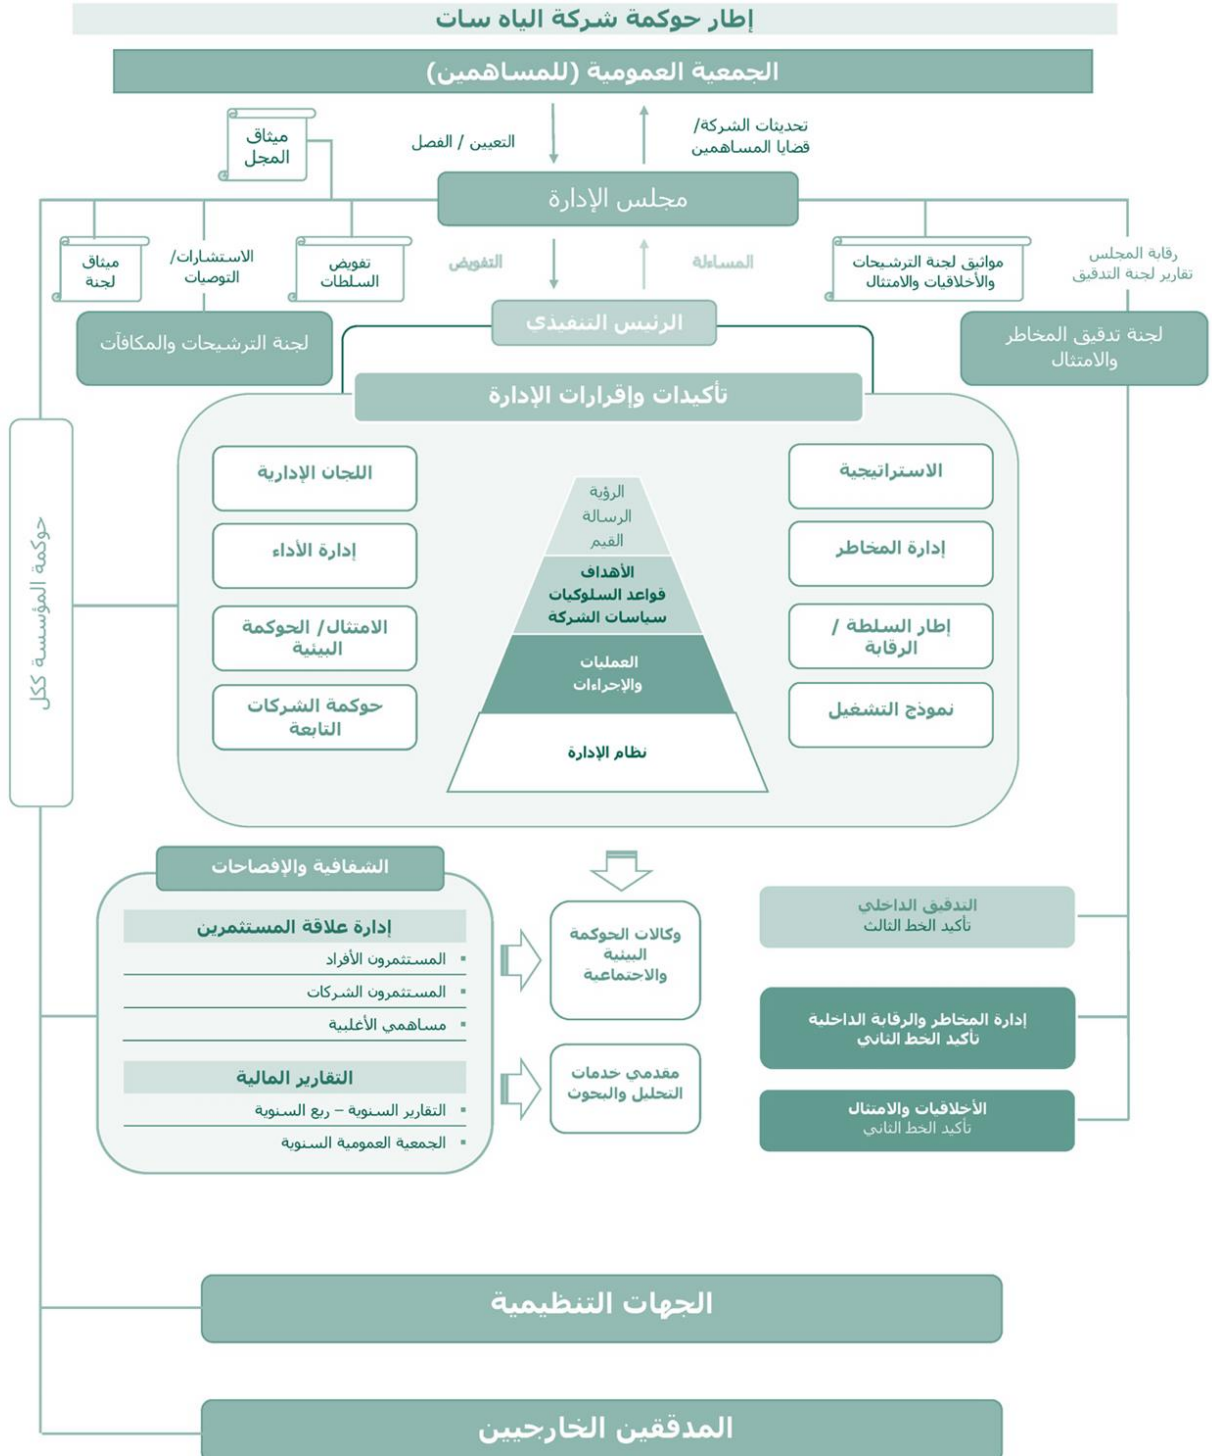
إطار حوكمة شركة الياه سات

الجمعية العمومية (للمساهمين)

تحديثات الشركة/ قضايا المساهمين

التعيين / الفصل

ميثاق المجل

مجلس الإدارة

رقابة المجلس تقارير لجنة التدقيق

مواثيق لجنة الترشيحات والأخلاقيات والامتثال

المساءلة

التفويض

تفويض السلطات

الاستشارات/ التوصيات

ميثاق لجنة

لجنة تدقيق المخاطر والامتثال

الرئيس التنفيذي

لجنة الترشيحات والمكافآت

تأكيدات وإقرارات الإدارة

الاستراتيجية

إدارة المخاطر

إطار السلطة / الرقابة

نموذج التشغيل

الرؤية
الرسالة
القيم

الأهداف
قواعد السلوكيات
سياسات الشركة

العمليات والإجراءات

نظام الإدارة

اللجان الإدارية

إدارة الأداء

الامتثال / الحوكمة البيئية

حوكمة الشركات التابعة

حوكمة المؤسسة ككل

التدقيق الداخلي
تأكيد الخط الثالث

إدارة المخاطر والرقابة الداخلية
تأكيد الخط الثاني

الأخلاقيات والامتثال
تأكيد الخط الثاني

وكالات الحوكمة البيئية والاجتماعية

مقدمي خدمات التحليل والبحوث

الشفافية والإفصاحات

إدارة علاقة المستثمرين
▪ المستثمرون الأفراد
▪ المستثمرون الشركات
▪ مساهمي الأغلبية

التقارير المالية
▪ التقارير السنوية – ربع السنوية
▪ الجمعية العمومية السنوية

الجهات التنظيمية

المدققين الخارجيين